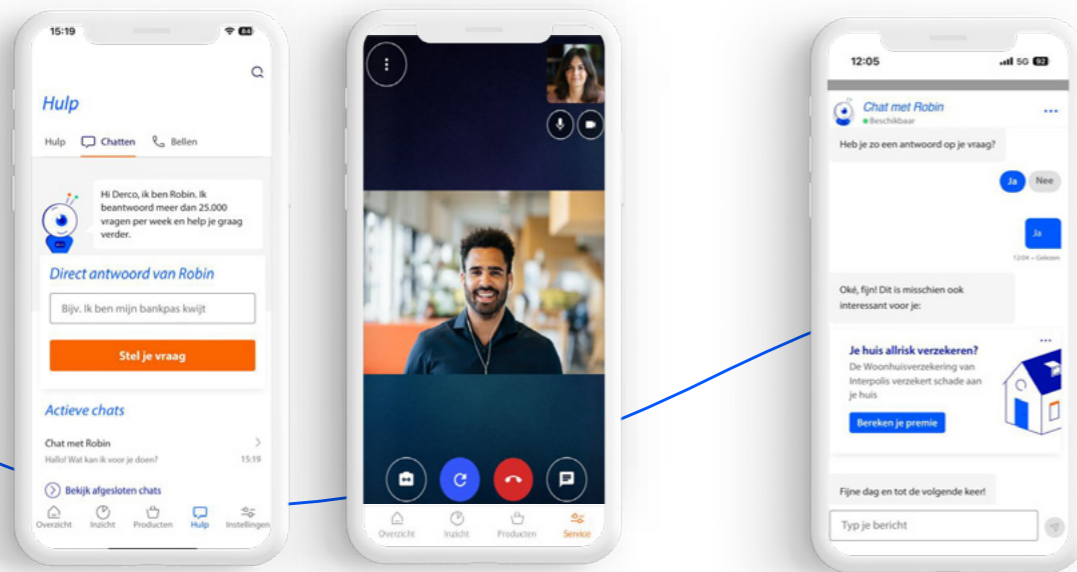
15:19

Hulp

Hulp Chatten Bellen

Hi Derco, ik ben Robin. Ik beantwoord meer dan 25.000 vragen per week en help je graag verder.

Direct antwoord van Robin

Bijv. Ik ben mijn bankpas kwijt

Stel je vraag

Actieve chats

Chat met Robin
Hallo! Wat kan ik voor je doen? 15:19

Bekijk afgesloten chats

Overzicht Inzicht Producten Hulp Instellingen

Overzicht Inzicht Producten Service

12:05

Chat met Robin
Beschikbaar

Heb je zo een antwoord op je vraag?

Ja Nee

Ja

12:04 • Gelezen

Oké, fijn! Dit is misschien ook interessant voor je:

Je huis allrisk verzekeren?
De Woonhuisverzekering van Interpolis verzekert schade aan je huis

Bereken je premie

Fijne dag en tot de volgende keer!

Typ je bericht